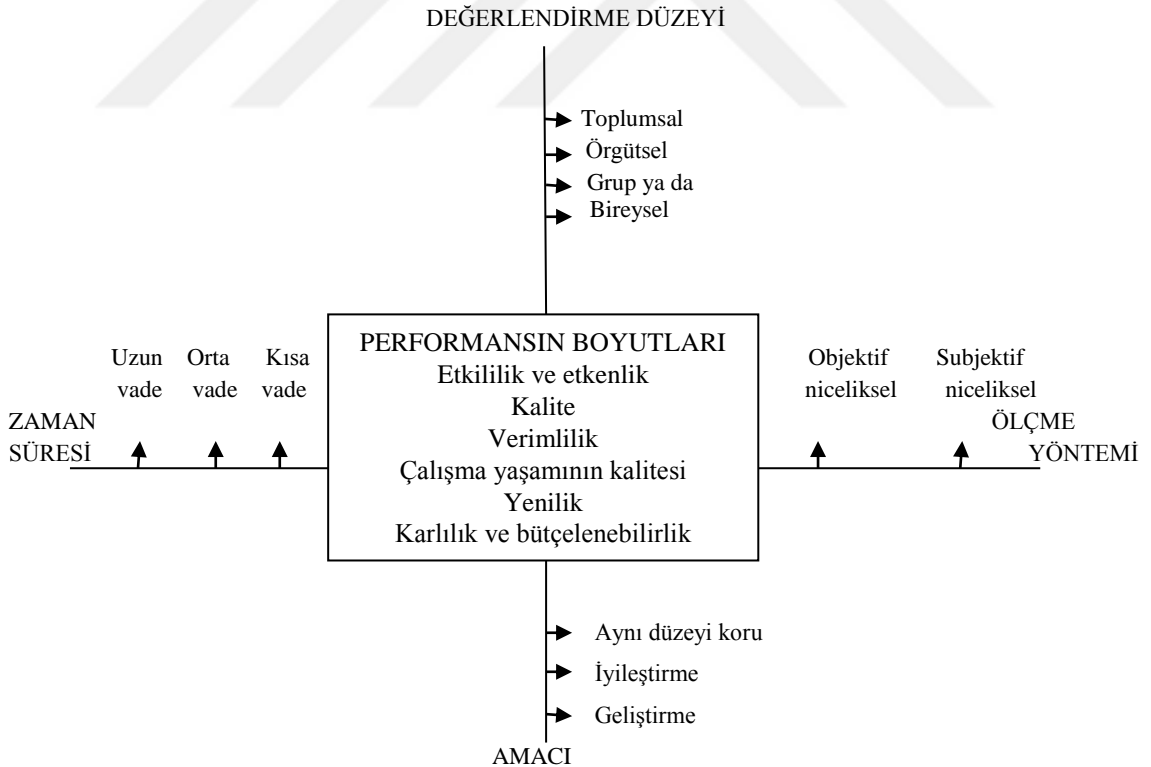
DEĞERLENDİRME DÜZEYİ

Toplumsal
Örgütsel
Grup ya da
Bireysel

Uzun vade
Orta vade
Kısa vade

ZAMAN SÜRESİ

PERFORMANSIN BOYUTLARI
Etkililik ve etkenlik
Kalite
Verimlilik
Çalışma yaşamının kalitesi
Yenilik
Karlılık ve bütçelenebilirlik

Objektif niceliksel
Subjektif niceliksel

ÖLÇME YÖNTEMİ

Aynı düzeyi koru
İyileştirme
Geliştirme

AMACI